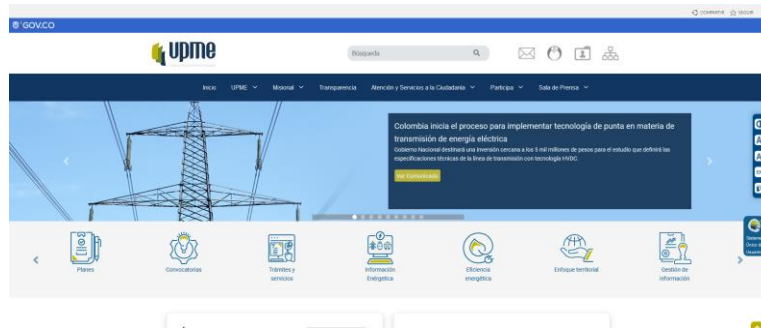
COMPARTIR SEGUIR

GOV.CO

upme

Búsqueda

Inicio UPME Misional Transparencia Atención y Servicios a la Ciudadanía Participa Sala de Prensa

Colombia inicia el proceso para implementar tecnología de punta en materia de transmisión de energía eléctrica

Gobierno Nacional destinará una inversión cercana a los 5 mil millones de pesos para el estudio que definirá las especificaciones técnicas de la línea de transmisión con tecnología HVDC.

Ver Comunicado

Planes

Convocatorias

Trámites y servicios

Información Energética

Eficiencia energética

Enfoque territorial

Gestión de Información